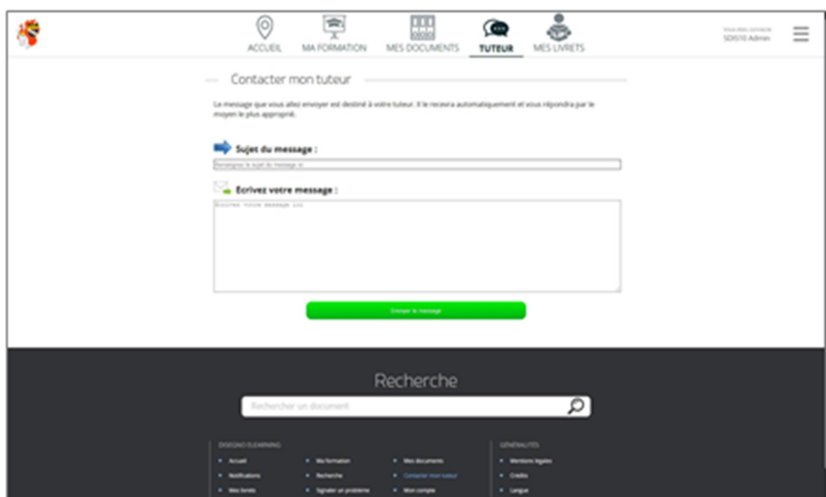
ACCUEIL MA FORMATION MES DOCUMENTS TUTEUR MES LIVRETS

Vous êtes connecté SDIS10 Admin

Contacter mon tuteur

Le message que vous allez envoyer est destiné à votre tuteur. Il le recevra automatiquement et vous répondra par le moyen le plus approprié.

Sujet du message :

Renseignez le sujet du message ici

Ecrivez votre message :

Ecrivez votre message ici

Envoyer le message

Recherche

Rechercher un document

DISSONS ELEARNING

- Accueil
- Notifications
- Mes livrets

- Ma formation
- Recherche
- Signaler un problème

- Mes documents
- Contacter mon tuteur
- Mon compte

GÉNÉRALITÉS

- Mentions légales
- Crédits
- Langue